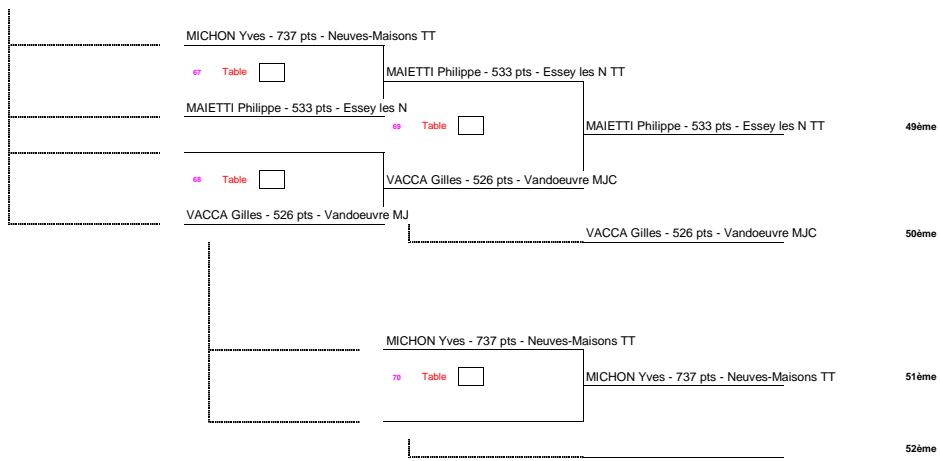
MICHON Yves - 737 pts - Neuves-Maisons TT

67 Table

MAIETTI Philippe - 533 pts - Essey les N TT

MAIETTI Philippe - 533 pts - Essey les N

69 Table

MAIETTI Philippe - 533 pts - Essey les N TT

49ème

68 Table

VACCA Gilles - 526 pts - Vandoeuvre MJC

VACCA Gilles - 526 pts - Vandoeuvre MJ

VACCA Gilles - 526 pts - Vandoeuvre MJC

50ème

MICHON Yves - 737 pts - Neuves-Maisons TT

70 Table

MICHON Yves - 737 pts - Neuves-Maisons TT

51ème

52ème